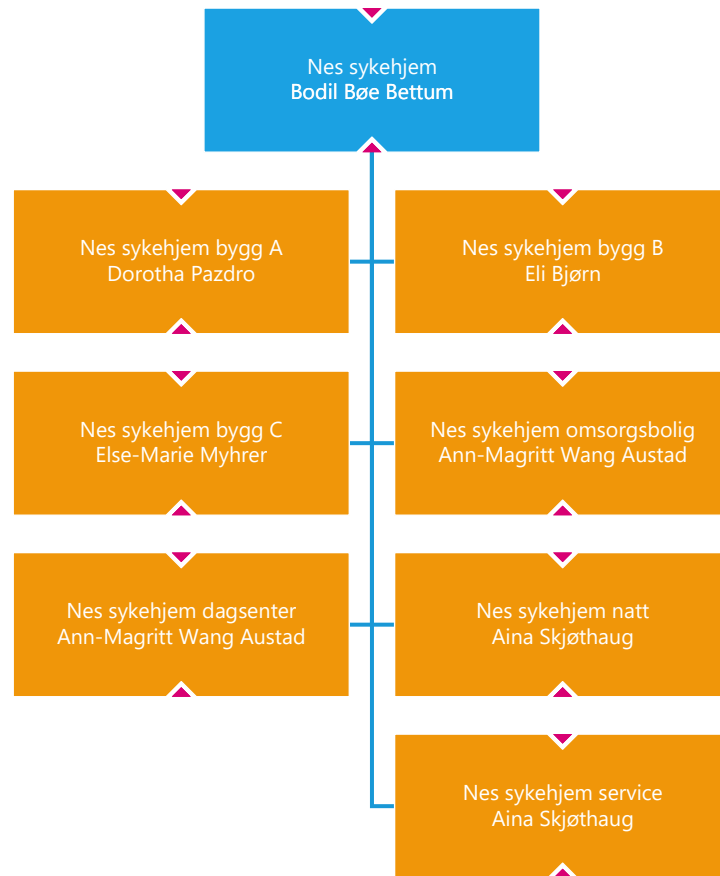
Nes sykehjem
Bodil Bøe Bettum

Nes sykehjem bygg A
Dorotha Pazdro

Nes sykehjem bygg B
Eli Bjørn

Nes sykehjem bygg C
Else-Marie Myhrer

Nes sykehjem omsorgsbolig
Ann-Magritt Wang Austad

Nes sykehjem dagsenter
Ann-Magritt Wang Austad

Nes sykehjem natt
Aina Skjøthaug

Nes sykehjem service
Aina Skjøthaug